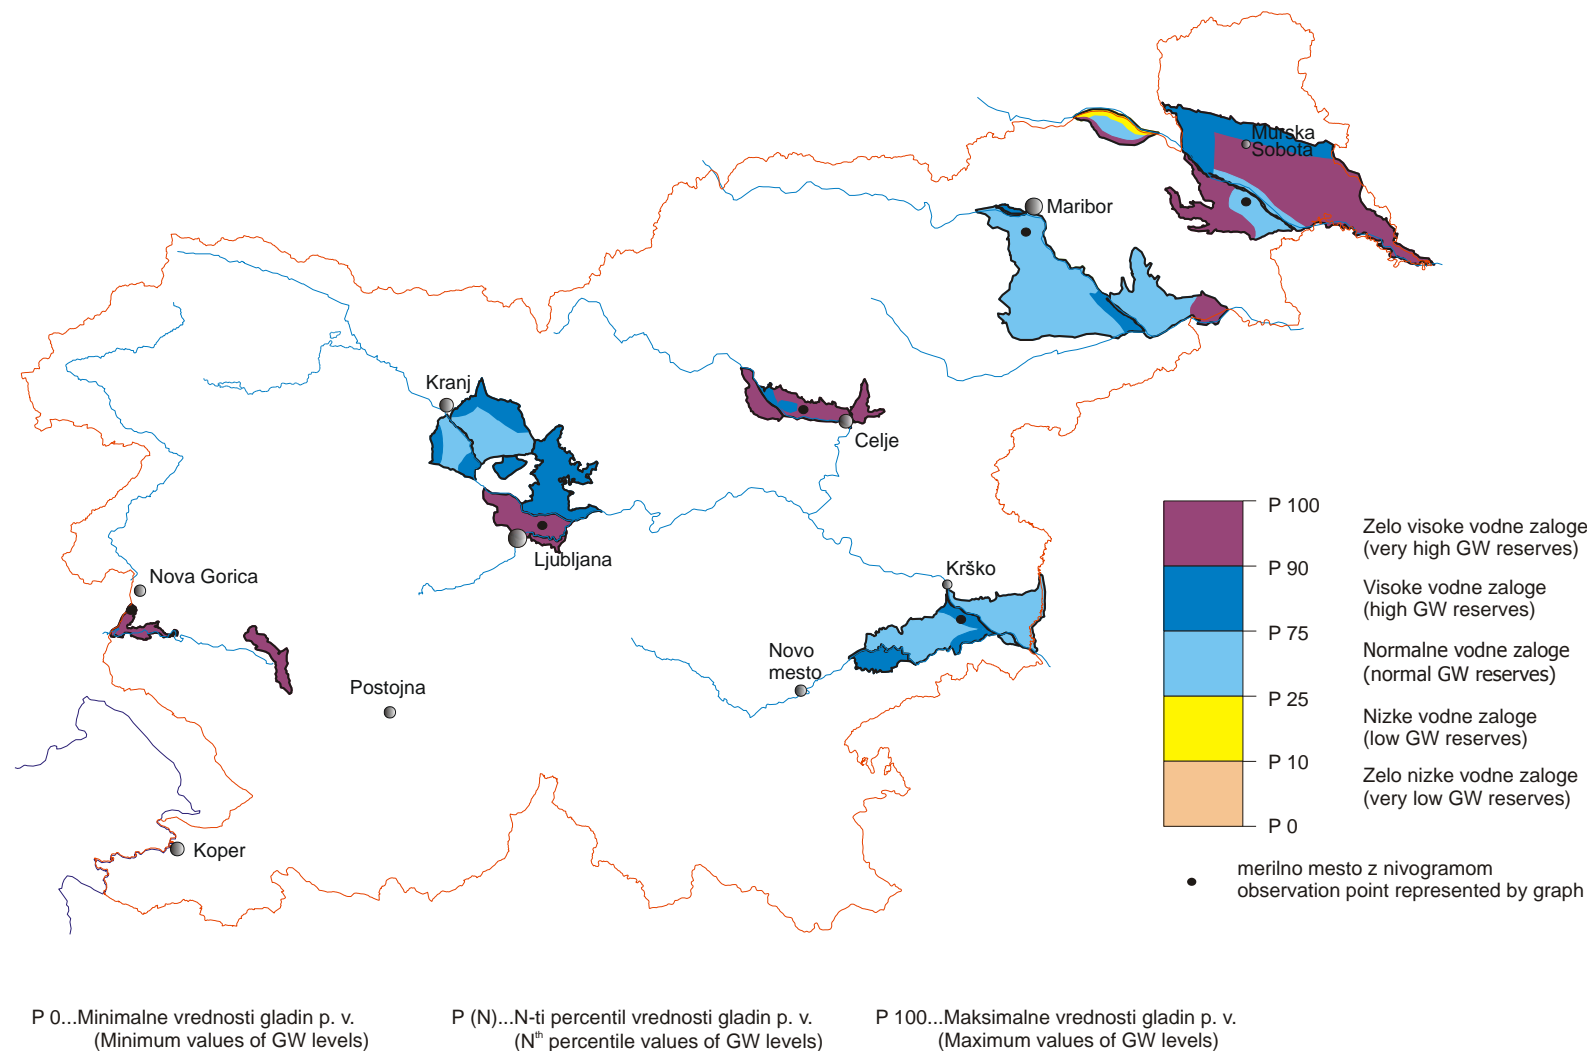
Murska Sobota

Maribor

Kranj

Celje

Ljubljana

Nova Gorica

Krško

Novo mesto

Postojna

Koper

P 100
P 90
P 75
P 25
P 10
P 0

Zelo visoke vodne zaloge (very high GW reserves)

Visoke vodne zaloge (high GW reserves)

Normalne vodne zaloge (normal GW reserves)

Nizke vodne zaloge (low GW reserves)

Zelo nizke vodne zaloge (very low GW reserves)

merilno mesto z nivogramom
observation point represented by graph

P 0...Minimalne vrednosti gladin p. v.
(Minimum values of GW levels)

P (N)...N-ti percentil vrednosti gladin p. v.
(N$^{th}$ percentile values of GW levels)

P 100...Maksimalne vrednosti gladin p. v.
(Maximum values of GW levels)